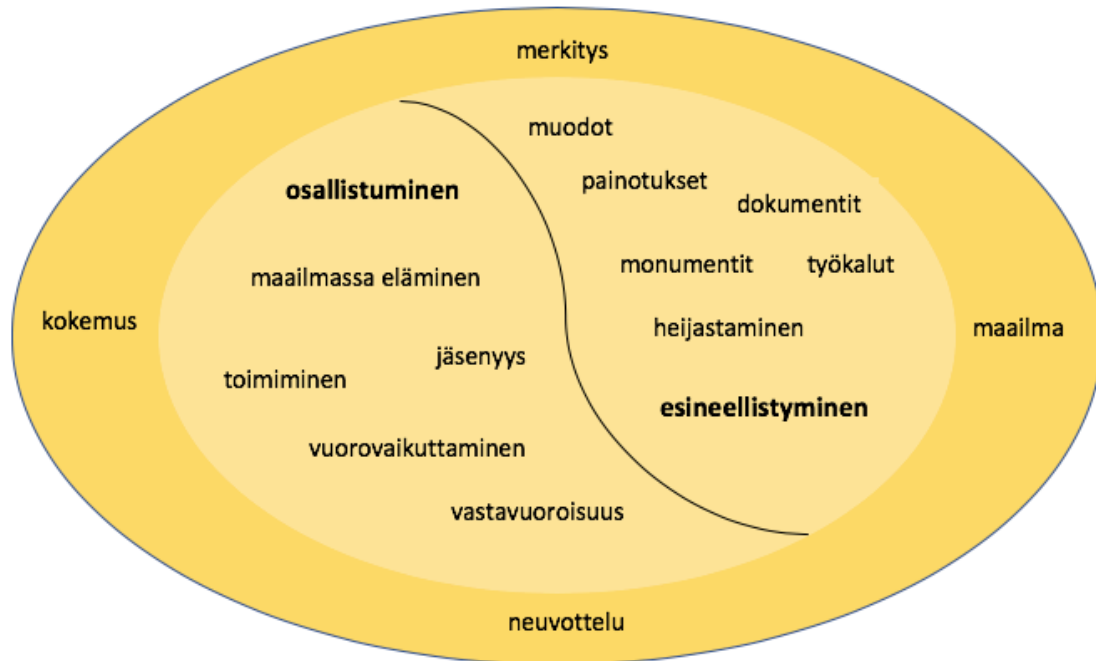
merkitys

muodot

osallistuminen

painotukset

dokumentit

maailmassa eläminen

monumentit

työkalut

kokemus

heijastaminen

maailma

jäsenyys

toimiminen

esineellistyminen

vuorovaikuttaminen

vastavuoroisuus

neuvottelu